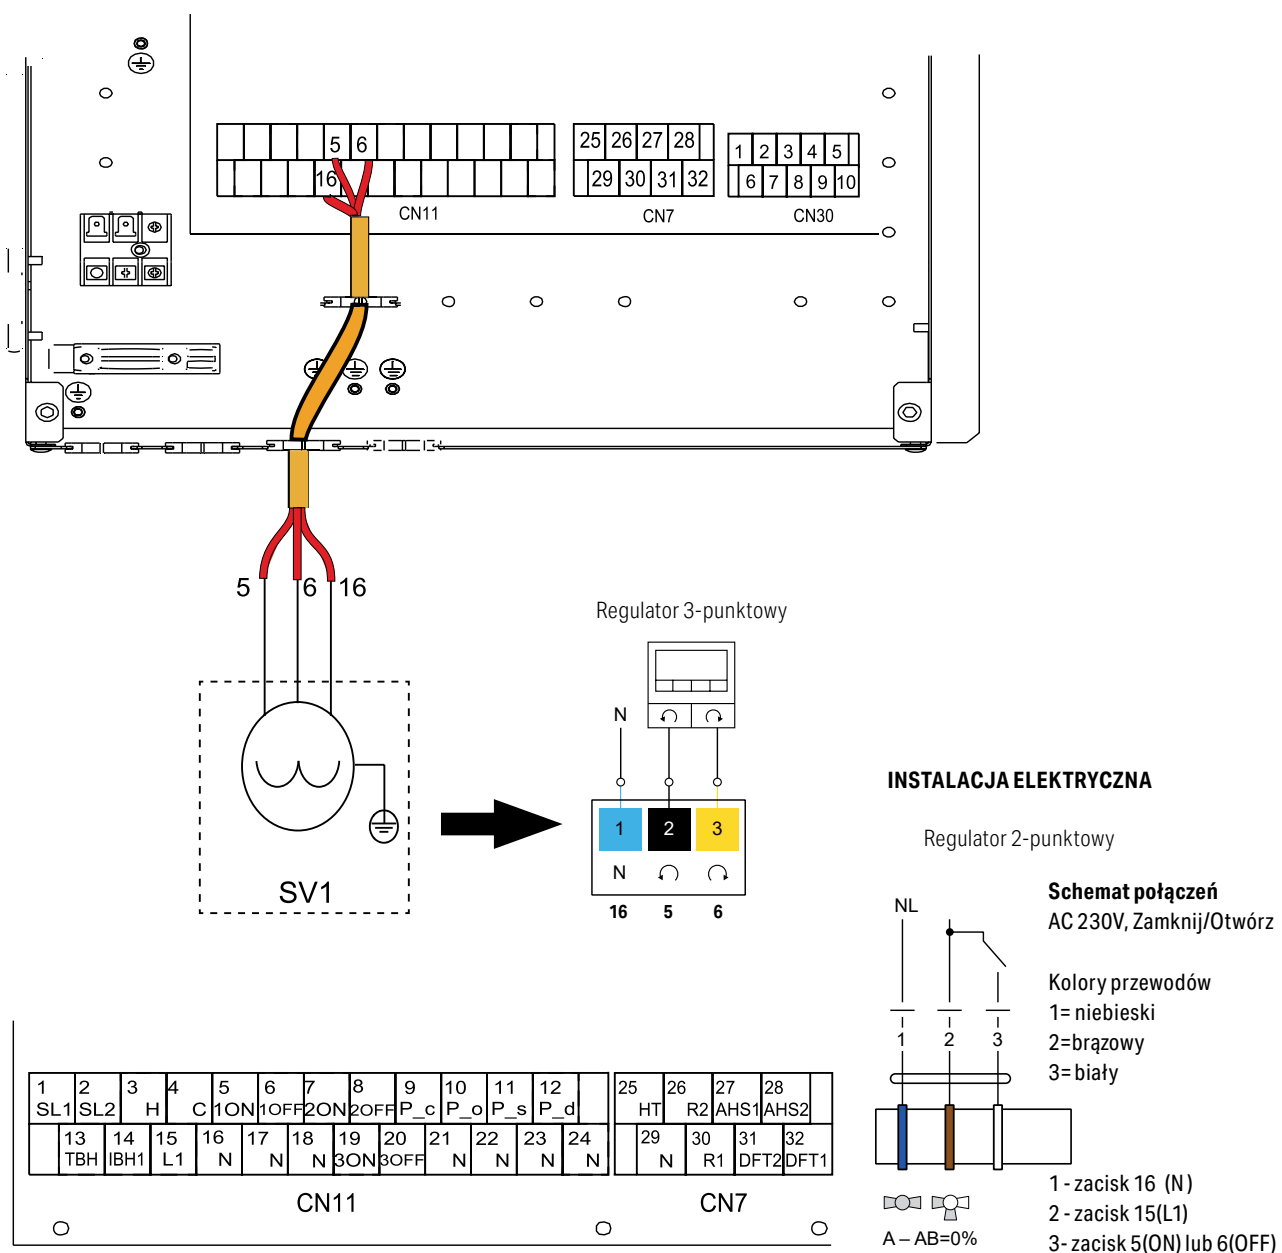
5 6
16
CN11
25 26 27 28
29 30 31 32
CN7
1 2 3 4 5
6 7 8 9 10
CN30

5 6 16

SV1

Regulator 3-punktowy

N

| 1 | 2 | 3 |
|---|---|---|
| N | | |
| 16 | 5 | 6 |

INSTALACJA ELEKTRYCZNA

Regulator 2-punktowy

NL

1 2 3

Schemat połączeń
AC 230V, Zamknij/Otwórz

Kolory przewodów
1= niebieski
2=brązowy
3= biały

1 - zacisk 16 (N)
2 - zacisk 15(L1)
3- zacisk 5(ON) lub 6(OFF)

A – AB=0%

| 1 SL1 | 2 SL2 | 3 H | 4 C | 5 1ON | 6 1OFF | 7 2ON | 8 2OFF | 9 P_c | 10 P_o | 11 P_s | 12 P_d |
|---|---|---|---|---|---|---|---|---|---|---|---|
| 13 TBH | 14 IBH1 | 15 L1 | 16 N | 17 N | 18 N | 19 3ON | 20 3OFF | 21 N | 22 N | 23 N | 24 N |

CN11

| 25 HT | 26 R2 | 27 AHS1 | 28 AHS2 |
|---|---|---|---|
| 29 N | 30 R1 | 31 DFT2 | 32 DFT1 |

CN7